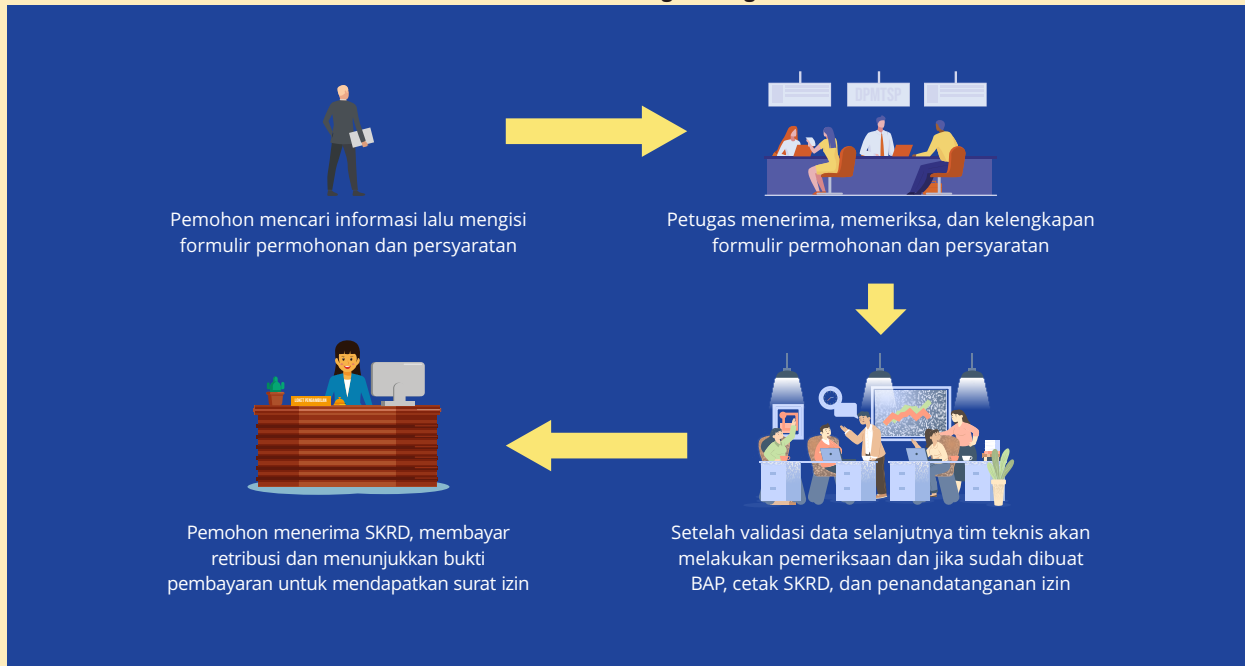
DPMTSP

Pemohon mencari informasi lalu mengisi formulir permohonan dan persyaratan

Petugas menerima, memeriksa, dan kelengkapan formulir permohonan dan persyaratan

UNIT PENGAMBILAN

Pemohon menerima SKRD, membayar retribusi dan menunjukkan bukti pembayaran untuk mendapatkan surat izin

Setelah validasi data selanjutnya tim teknis akan melakukan pemeriksaan dan jika sudah dibuat BAP, cetak SKRD, dan penandatanganan izin